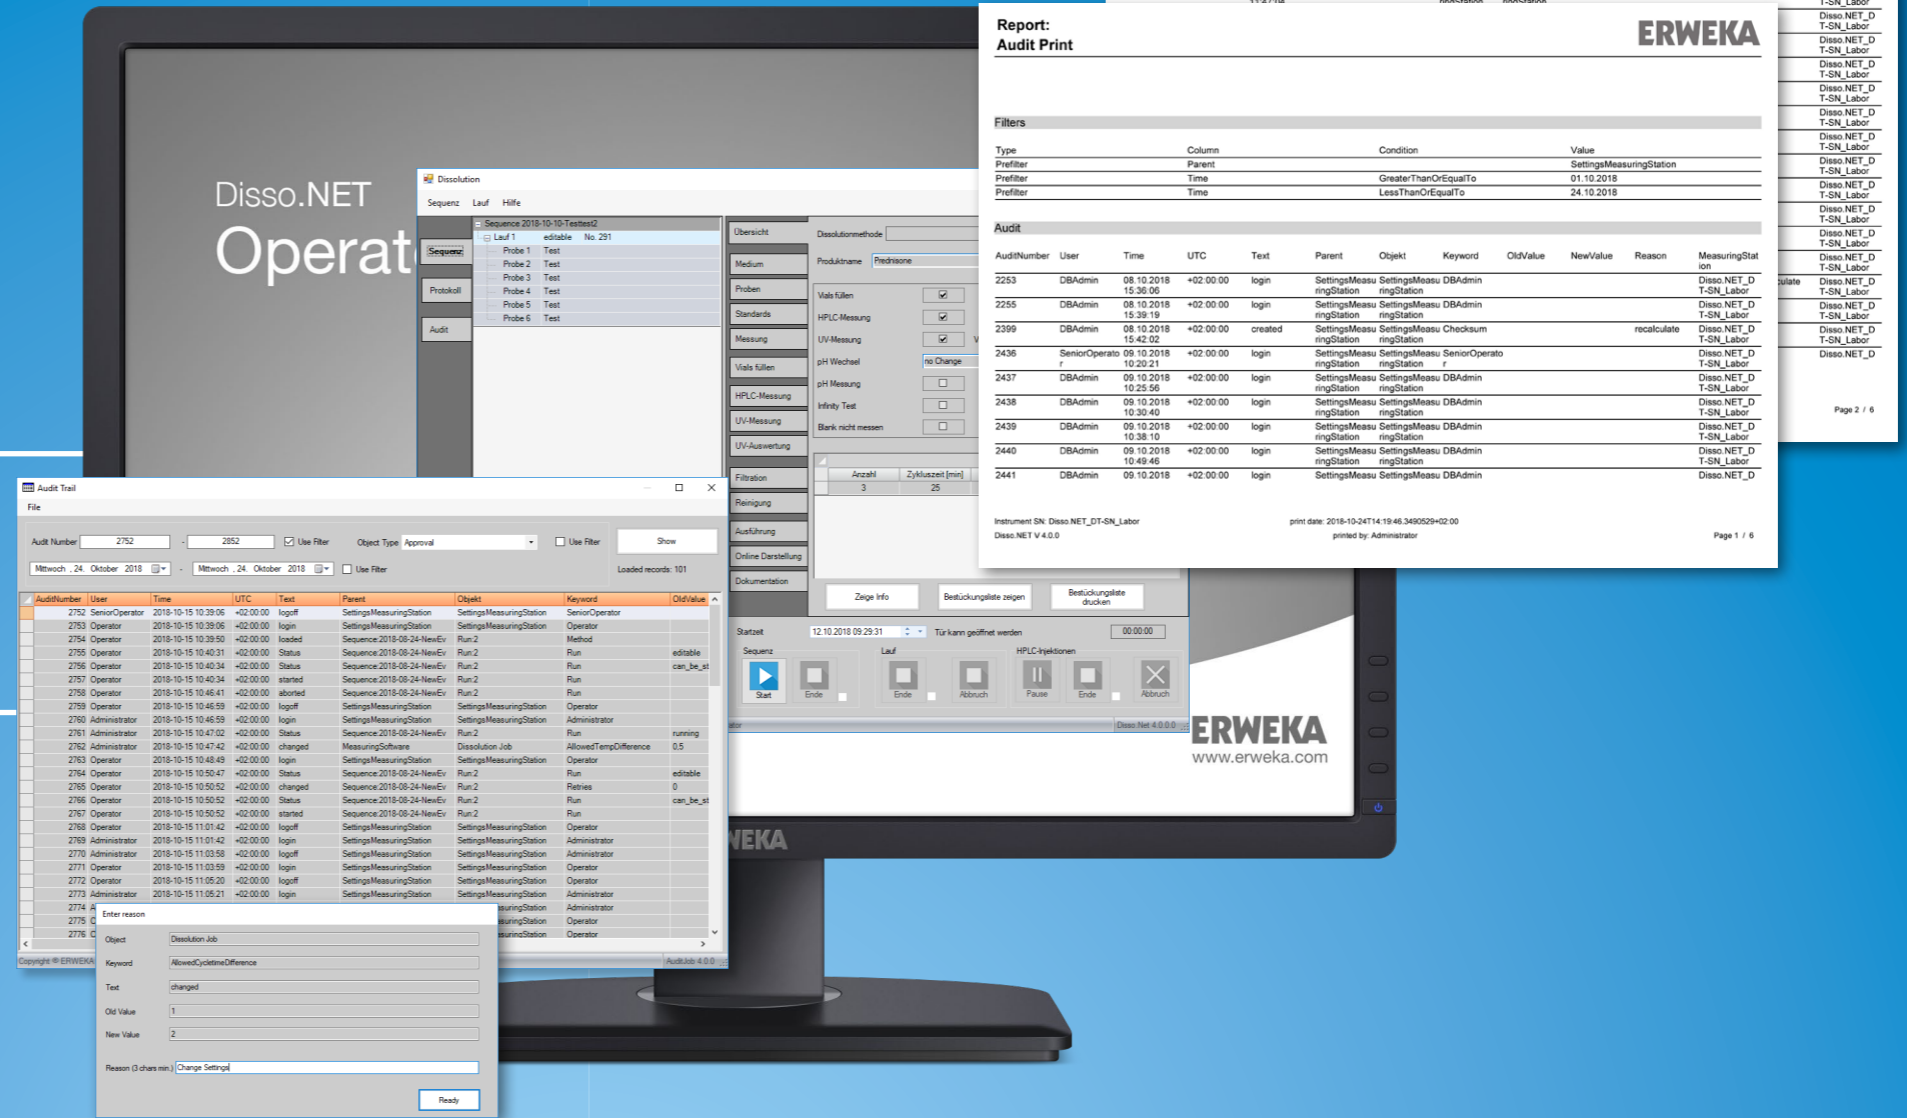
Disso.NET
Operat

Dissolution
Sequenz Lauf Hilfe
Sequenz
Protokoll
Audit
Sequence 2018-10-10-Testtest2
Lauf 1 editable No. 291
Probe 1 Test
Probe 2 Test
Probe 3 Test
Probe 4 Test
Probe 5 Test
Probe 6 Test
Übersicht
Medium
Proben
Standards
Messung
Vials füllen
HPLC-Messung
UV-Messung
UV-Auswertung
Filtration
Reinigung
Ausführung
Online Darstellung
Dokumentation
Dissolutionmethode
Produktname Prednisone
Vials füllen
HPLC-Messung
UV-Messung
pH Wechsel no Change
pH Messung
Infinity Test
Blank nicht messen
Anzahl Zykluszeit [min]
3 25
Zeige Info
Bestückungsliste zeigen
Bestückungsliste drucken
Startzeit 12.10.2018 09:29:31 Tür kann geöffnet werden 00:00:00
Sequenz Lauf HPLC-Injektionen
Start Ende Ende Abbruch Pause Ende Abbruch
Disso.Net 4.0.0.0

Report:
Audit Print
ERWEKA

Filters
| Type | Column | Condition | Value |
|---|---|---|---|
| Prefilter | Parent | | SettingsMeasuringStation |
| Prefilter | Time | GreaterThanOrEqualTo | 01.10.2018 |
| Prefilter | Time | LessThanOrEqualTo | 24.10.2018 |

Audit
| AuditNumber | User | Time | UTC | Text | Parent | Objekt | Keyword | OldValue | NewValue | Reason | MeasuringStation |
|---|---|---|---|---|---|---|---|---|---|---|---|
| 2253 | DBAdmin | 08.10.2018 15:36:06 | +02:00:00 | login | SettingsMeasuringStation | SettingsMeasuringStation | DBAdmin | | | | Disso.NET_DT-SN_Labor |
| 2255 | DBAdmin | 08.10.2018 15:39:19 | +02:00:00 | login | SettingsMeasuringStation | SettingsMeasuringStation | DBAdmin | | | | Disso.NET_DT-SN_Labor |
| 2399 | DBAdmin | 08.10.2018 15:42:02 | +02:00:00 | created | SettingsMeasuringStation | SettingsMeasuringStation | Checksum | | | recalculate | Disso.NET_DT-SN_Labor |
| 2436 | SeniorOperator | 09.10.2018 10:20:21 | +02:00:00 | login | SettingsMeasuringStation | SettingsMeasuringStation | SeniorOperator | | | | Disso.NET_DT-SN_Labor |
| 2437 | DBAdmin | 09.10.2018 10:25:56 | +02:00:00 | login | SettingsMeasuringStation | SettingsMeasuringStation | DBAdmin | | | | Disso.NET_DT-SN_Labor |
| 2438 | DBAdmin | 09.10.2018 10:30:40 | +02:00:00 | login | SettingsMeasuringStation | SettingsMeasuringStation | DBAdmin | | | | Disso.NET_DT-SN_Labor |
| 2439 | DBAdmin | 09.10.2018 10:38:10 | +02:00:00 | login | SettingsMeasuringStation | SettingsMeasuringStation | DBAdmin | | | | Disso.NET_DT-SN_Labor |
| 2440 | DBAdmin | 09.10.2018 10:49:46 | +02:00:00 | login | SettingsMeasuringStation | SettingsMeasuringStation | DBAdmin | | | | Disso.NET_DT-SN_Labor |
| 2441 | DBAdmin | 09.10.2018 | +02:00:00 | login | SettingsMeasu | SettingsMeasu | DBAdmin | | | | Disso.NET_D |

Instrument SN: Disso.NET_DT-SN_Labor print date: 2018-10-24T14:19:46.3490529+02:00
Disso.NET V 4.0.0 printed by: Administrator Page 1 / 6

Disso.NET_DT-SN_Labor
Page 2 / 6

Audit Trail
File
Audit Number 2752 - 2852 Use Filter Object Type Approval Use Filter Show
Mittwoch , 24. Oktober 2018 - Mittwoch , 24. Oktober 2018 Use Filter Loaded records: 101

| AuditNumber | User | Time | UTC | Text | Parent | Objekt | Keyword | OldValue |
|---|---|---|---|---|---|---|---|---|
| 2752 | SeniorOperator | 2018-10-15 10:39:06 | +02:00:00 | logoff | SettingsMeasuringStation | SettingsMeasuringStation | SeniorOperator | |
| 2753 | Operator | 2018-10-15 10:39:06 | +02:00:00 | login | SettingsMeasuringStation | SettingsMeasuringStation | Operator | |
| 2754 | Operator | 2018-10-15 10:39:50 | +02:00:00 | loaded | Sequence:2018-08-24-NewEv | Run 2 | Method | |
| 2755 | Operator | 2018-10-15 10:40:31 | +02:00:00 | Status | Sequence:2018-08-24-NewEv | Run 2 | Run | editable |
| 2756 | Operator | 2018-10-15 10:40:34 | +02:00:00 | Status | Sequence:2018-08-24-NewEv | Run 2 | Run | can_be_st |
| 2757 | Operator | 2018-10-15 10:40:34 | +02:00:00 | started | Sequence:2018-08-24-NewEv | Run 2 | Run | |
| 2758 | Operator | 2018-10-15 10:46:41 | +02:00:00 | aborted | Sequence:2018-08-24-NewEv | Run 2 | Run | |
| 2759 | Operator | 2018-10-15 10:46:59 | +02:00:00 | logoff | SettingsMeasuringStation | SettingsMeasuringStation | Operator | |
| 2760 | Administrator | 2018-10-15 10:46:59 | +02:00:00 | login | SettingsMeasuringStation | SettingsMeasuringStation | Administrator | |
| 2761 | Administrator | 2018-10-15 10:47:02 | +02:00:00 | Status | Sequence:2018-08-24-NewEv | Run 2 | Run | running |
| 2762 | Administrator | 2018-10-15 10:47:42 | +02:00:00 | changed | MeasuringSoftware | Dissolution Job | AllowedTempDifference | 0.5 |
| 2763 | Operator | 2018-10-15 10:48:49 | +02:00:00 | login | SettingsMeasuringStation | SettingsMeasuringStation | Operator | |
| 2764 | Operator | 2018-10-15 10:50:47 | +02:00:00 | Status | Sequence:2018-08-24-NewEv | Run 2 | Run | editable |
| 2765 | Operator | 2018-10-15 10:50:52 | +02:00:00 | changed | Sequence:2018-08-24-NewEv | Run 2 | Retries | 0 |
| 2766 | Operator | 2018-10-15 10:50:52 | +02:00:00 | Status | Sequence:2018-08-24-NewEv | Run 2 | Run | can_be_st |
| 2767 | Operator | 2018-10-15 10:50:52 | +02:00:00 | started | Sequence:2018-08-24-NewEv | Run 2 | Run | |
| 2768 | Operator | 2018-10-15 11:01:42 | +02:00:00 | logoff | SettingsMeasuringStation | SettingsMeasuringStation | Operator | |
| 2769 | Administrator | 2018-10-15 11:01:42 | +02:00:00 | login | SettingsMeasuringStation | SettingsMeasuringStation | Administrator | |
| 2770 | Administrator | 2018-10-15 11:03:58 | +02:00:00 | logoff | SettingsMeasuringStation | SettingsMeasuringStation | Administrator | |
| 2771 | Operator | 2018-10-15 11:03:58 | +02:00:00 | login | SettingsMeasuringStation | SettingsMeasuringStation | Operator | |
| 2772 | Operator | 2018-10-15 11:05:20 | +02:00:00 | logoff | SettingsMeasuringStation | SettingsMeasuringStation | Operator | |
| 2773 | Administrator | 2018-10-15 11:05:21 | +02:00:00 | login | SettingsMeasuringStation | SettingsMeasuringStation | Administrator | |
| 2774 | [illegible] | | | | | SettingsMeasuringStation | Administrator | |
| 2775 | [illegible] | | | | | SettingsMeasuringStation | Operator | |
| 2776 | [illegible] | | | | | SettingsMeasuringStation | Operator | |

Copyright © ERWEKA AuditJob 4.0.0

Enter reason
Object Dissolution Job
Keyword AllowedCycletimeDifference
Text changed
Old Value 1
New Value 2
Reason (3 chars min.) Change Settings
Ready

ERWEKA
www.erweka.com
WEKA